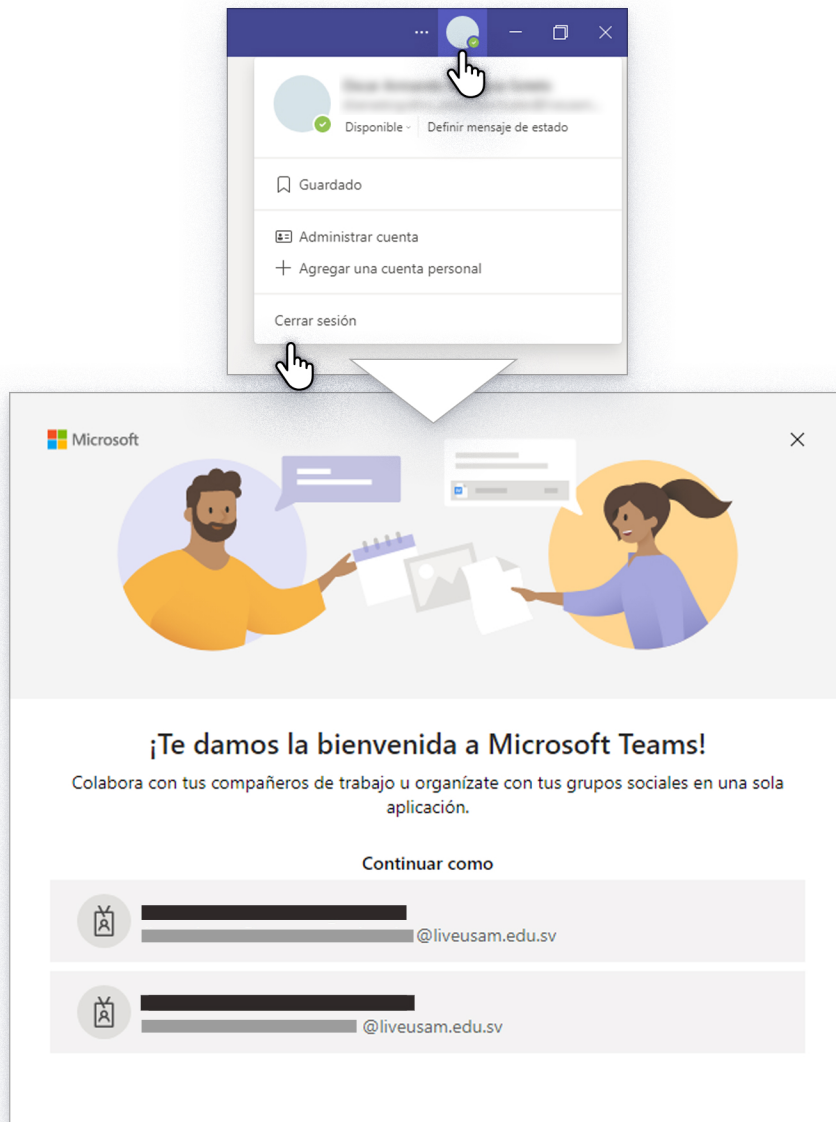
...

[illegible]
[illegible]
Disponible ˅ Definir mensaje de estado

Guardado

Administrar cuenta
Agregar una cuenta personal

Cerrar sesión

Microsoft

¡Te damos la bienvenida a Microsoft Teams!
Colabora con tus compañeros de trabajo u organízate con tus grupos sociales en una sola aplicación.

Continuar como

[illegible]
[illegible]@liveusam.edu.sv

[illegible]
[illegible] @liveusam.edu.sv